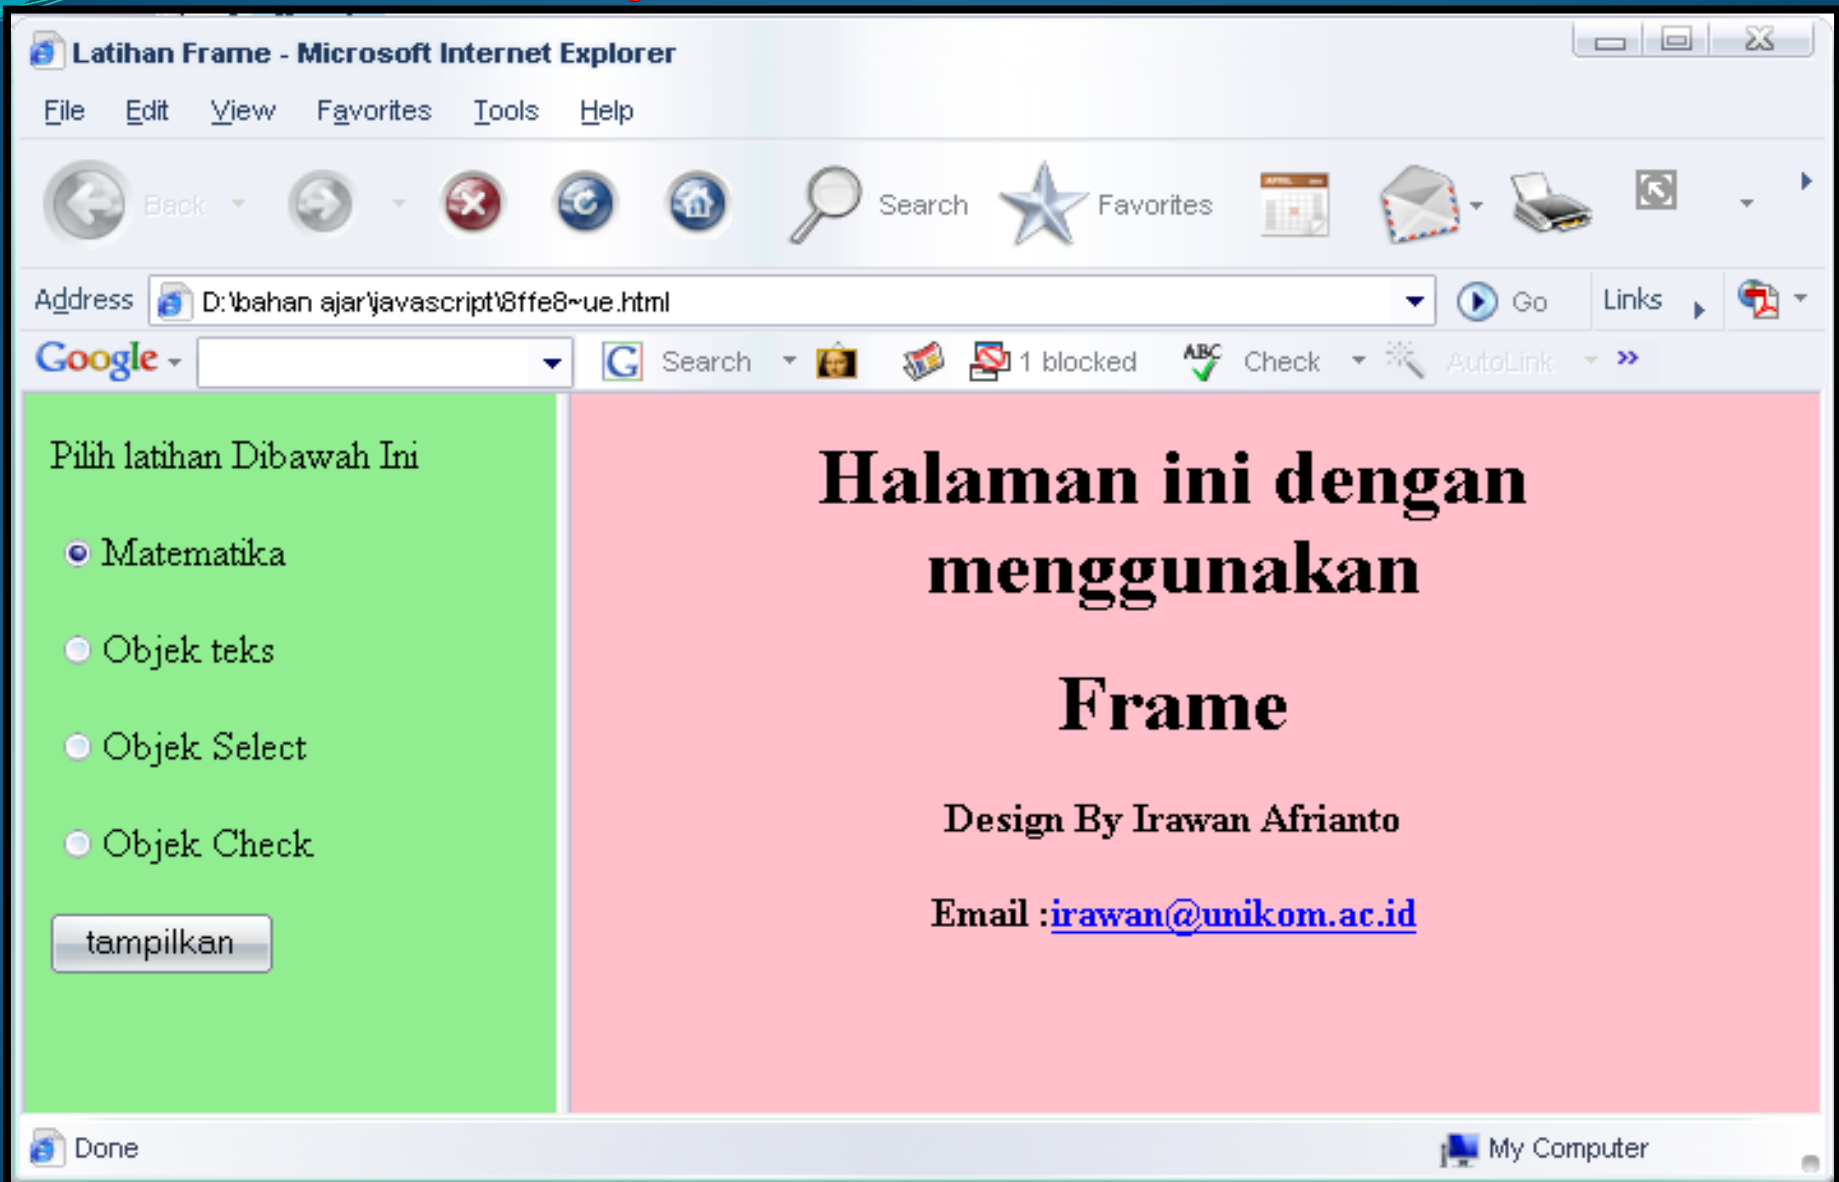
Latihan Frame - Microsoft Internet Explorer

File Edit View Favorites Tools Help

Back Search Favorites

Address D:\bahan ajar\javascript\8ffe8~ue.html Go Links

Google Search 1 blocked Check AutoLink »

Pilih latihan Dibawah Ini

Matematika

Objek teks

Objek Select

Objek Check

tampilkan

Halaman ini dengan menggunakan

Frame

Design By Irawan Afrianto

Email :irawan@unikom.ac.id

Done My Computer